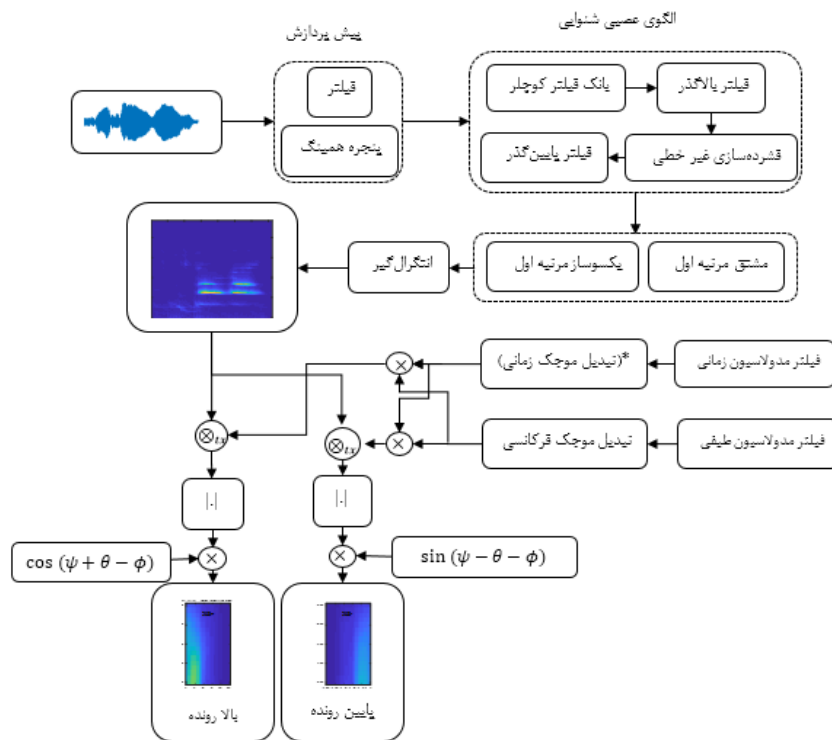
پیش پردازش

الگوی عصبی شنوایی

فیلتر

پنجره همینگ

بانک فیلتر کوچلر

فیلتر بالاگذر

فیلتر پایین‌گذر

فشرده‌سازی غیر خطی

انتگرال‌گیر

یکسوساز مرتبه اول

مشتق مرتبه اول

*(تبدیل موجک زمانی)

فیلتر مدولاسیون زمانی

تبدیل موجک فرکانسی

فیلتر مدولاسیون طیفی

$\otimes_{tx}$

$\otimes_{tx}$

|.|

|.|

$\cos(\psi+\theta-\phi)$

$\sin(\psi-\theta-\phi)$

بالا رونده

پایین رونده